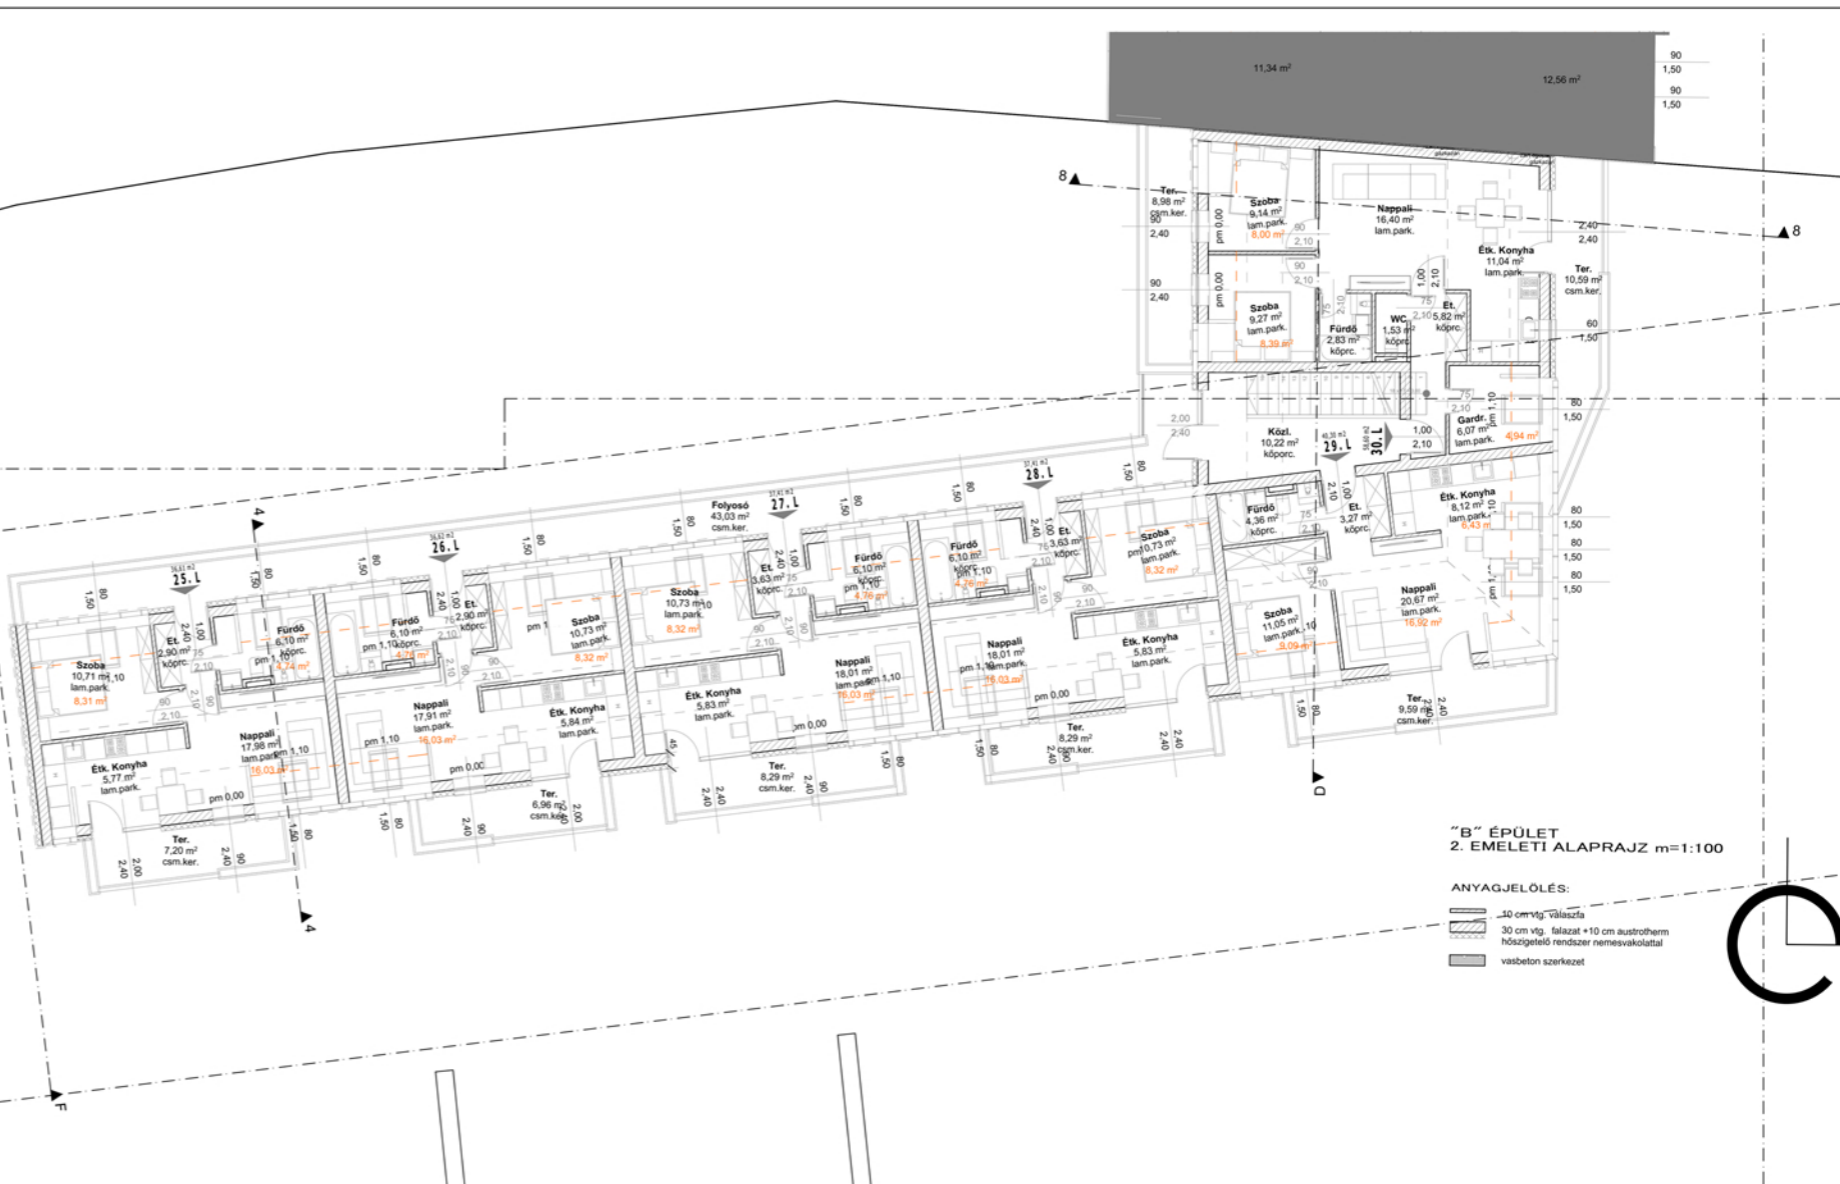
11,34 m²
12,56 m²
90
1,50
90
1,50

8
Ter.
8,98 m²
csm.ker.
90
2,40
Szoba
9,14 m²
lam.park.
8,00 m²
pm 0,00
Nappali
16,40 m²
lam.park.
Étk. Konyha
11,04 m²
lam.park.
2,40
2,40
8
Ter.
10,59 m²
csm.ker.
90
2,40
Szoba
9,27 m²
lam.park.
8,39 m²
pm 0,00
Fürdő
2,83 m²
kőprc.
WC
1,53 m²
kőprc.
Et.
5,82 m²
kőprc.
60
1,50
2,00
2,40
Közl.
10,22 m²
kőporc.
29. L
30. L
1,00
2,10
Gardr.
6,07 m²
lam.park.
4,94 m²
80
1,50

Folyosó
43,03 m²
csm.ker.
25. L
26. L
27. L
28. L
Fürdő
4,36 m²
kőprc.
Et.
3,27 m²
kőprc.
Étk. Konyha
8,12 m²
lam.park.
6,43 m²
80
1,50
80
1,50
80
1,50

Szoba
10,71 m²
lam.park.
8,31 m²
Et.
2,90 m²
kőprc.
Fürdő
6,10 m²
kőprc.
4,74 m²
Fürdő
6,10 m²
kőprc.
4,74 m²
Et.
2,90 m²
kőprc.
Szoba
10,73 m²
lam.park.
8,32 m²
Szoba
10,73 m²
lam.park.
8,32 m²
Et.
3,63 m²
kőprc.
Fürdő
6,10 m²
kőprc.
4,76 m²
Fürdő
6,10 m²
kőprc.
4,76 m²
Et.
3,63 m²
kőprc.
Szoba
10,73 m²
lam.park.
8,32 m²
Szoba
11,05 m²
lam.park.
9,09 m²
Nappali
20,67 m²
lam.park.
16,92 m²

Étk. Konyha
5,77 m²
lam.park.
Nappali
17,98 m²
lam.park.
16,03 m²
Nappali
17,91 m²
lam.park.
16,03 m²
Étk. Konyha
5,84 m²
lam.park.
Étk. Konyha
5,83 m²
lam.park.
Nappali
18,01 m²
lam.park.
16,03 m²
Nappali
18,01 m²
lam.park.
16,03 m²
Étk. Konyha
5,83 m²
lam.park.
pm 0,00
pm 1,10
Ter.
7,20 m²
csm.ker.
Ter.
6,96 m²
csm.ker.
Ter.
8,29 m²
csm.ker.
Ter.
8,29 m²
csm.ker.
Ter.
9,59 m²
csm.ker.
4
4
D
F

"B" ÉPÜLET
2. EMELETI ALAPRAJZ m=1:100

ANYAGJELÖLÉS:
10 cm vtg. válaszfa
30 cm vtg. falazat +10 cm austrotherm hőszigetelő rendszer nemesvakolattal
vasbeton szerkezet